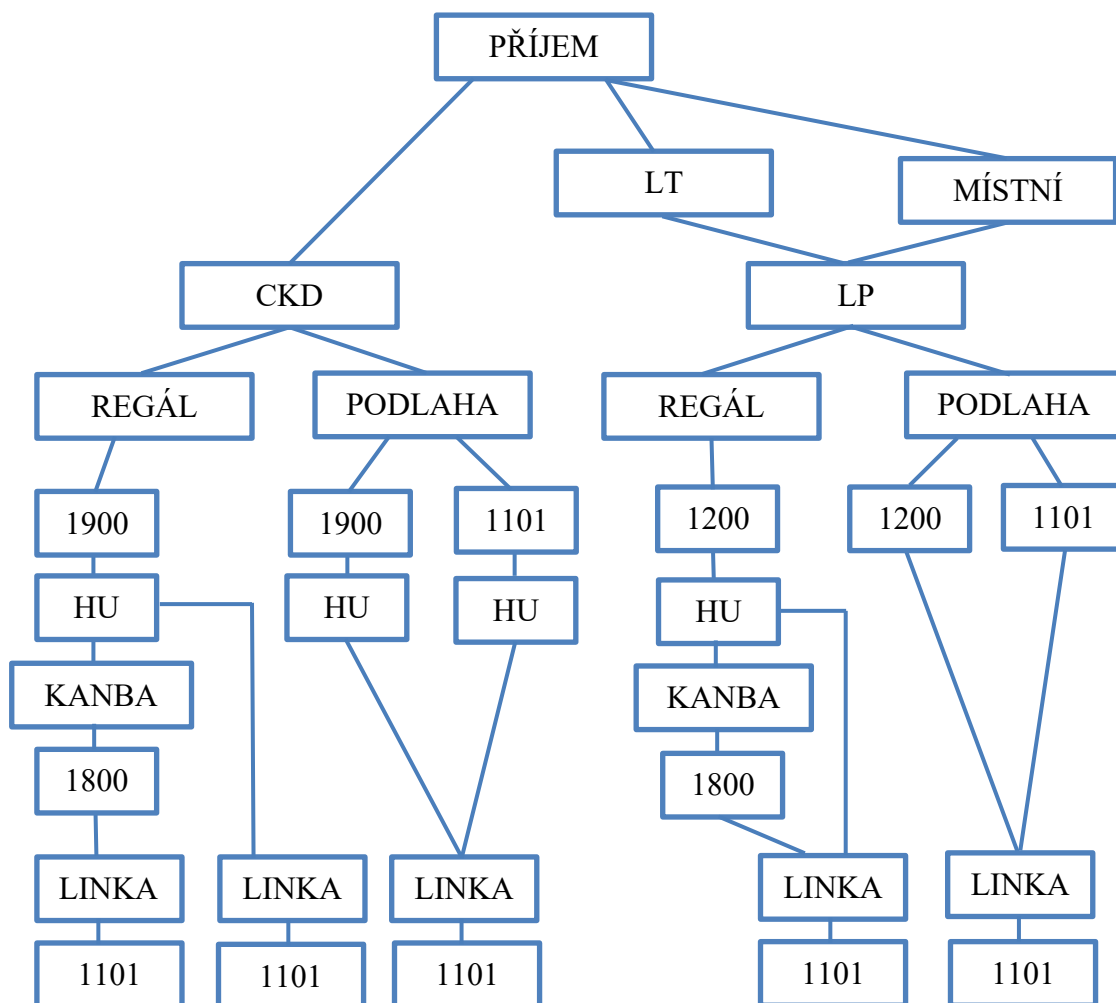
PŘÍJEM

CKD

LT

MÍSTNÍ

LP

REGÁL

PODLAHA

REGÁL

PODLAHA

1900

HU

KANBA

1800

LINKA

1101

LINKA

1101

1900

HU

1101

HU

LINKA

1101

1200

HU

KANBA

1800

LINKA

1101

1200

1101

LINKA

1101